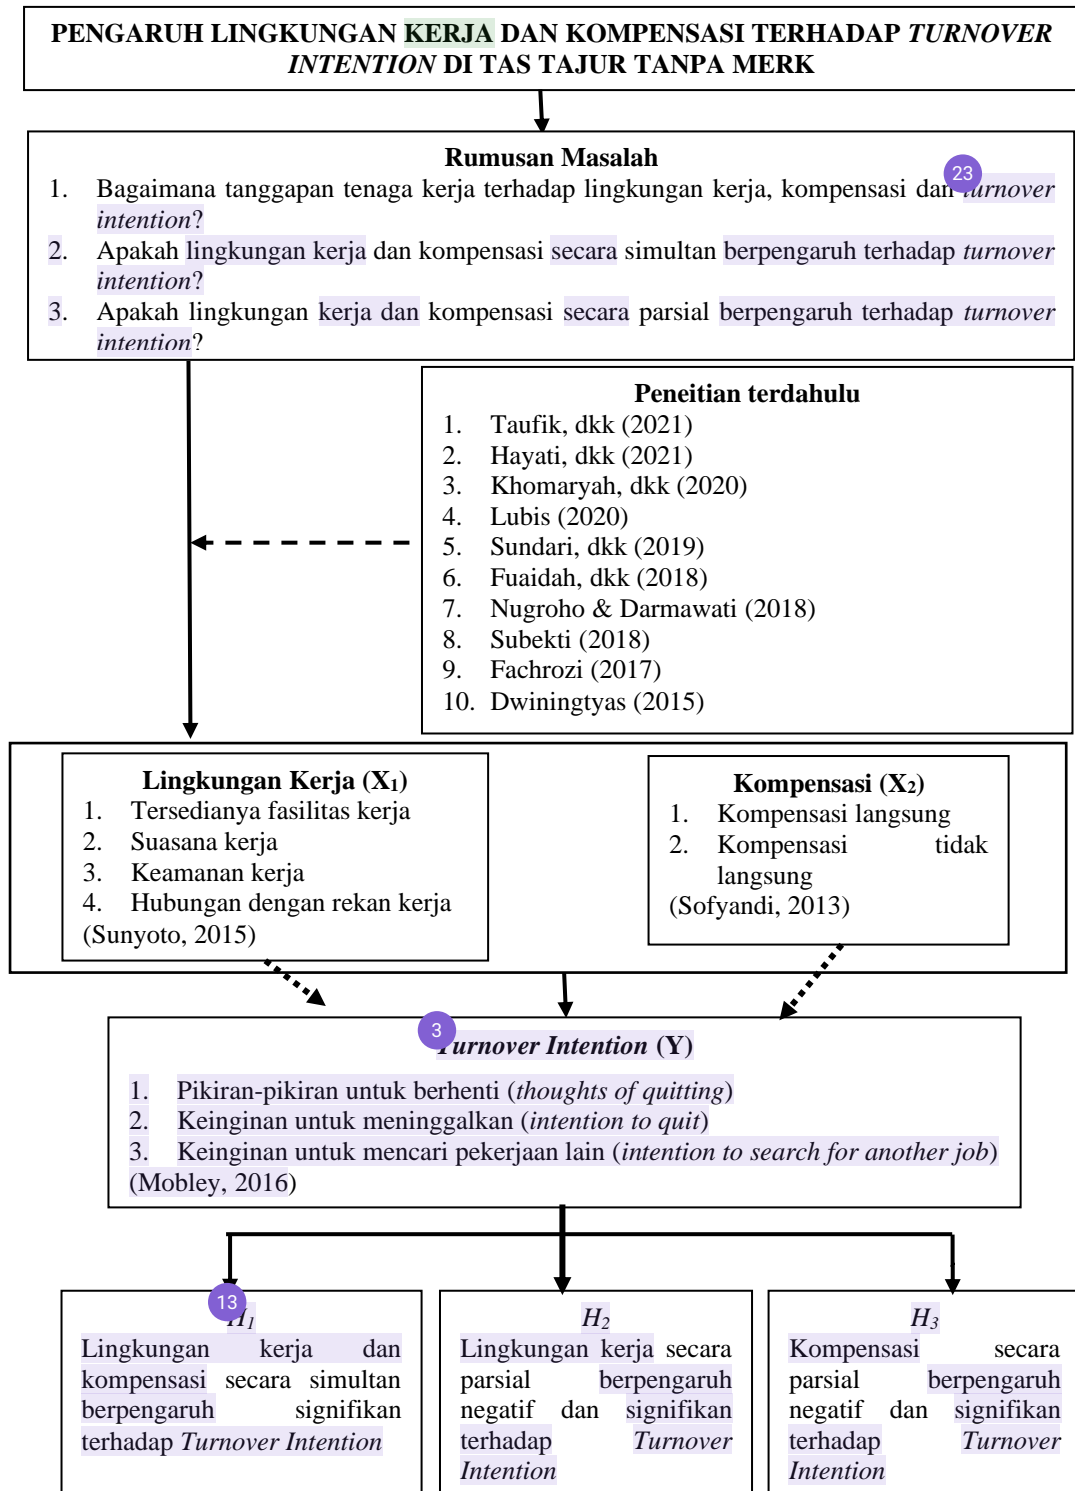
PENGARUH LINGKUNGAN KERJA DAN KOMPENSASI TERHADAP *TURNOVER INTENTION* DI TAS TAJUR TANPA MERK

Rumusan Masalah
1. Bagaimana tanggapan tenaga kerja terhadap lingkungan kerja, kompensasi dan 23 turnover intention?
2. Apakah lingkungan kerja dan kompensasi secara simultan berpengaruh terhadap turnover intention?
3. Apakah lingkungan kerja dan kompensasi secara parsial berpengaruh terhadap turnover intention?

Peneitian terdahulu
1. Taufik, dkk (2021)
2. Hayati, dkk (2021)
3. Khomaryah, dkk (2020)
4. Lubis (2020)
5. Sundari, dkk (2019)
6. Fuaidah, dkk (2018)
7. Nugroho & Darmawati (2018)
8. Subekti (2018)
9. Fachrozi (2017)
10. Dwiningtyas (2015)

Lingkungan Kerja ($X_1$)
1. Tersedianya fasilitas kerja
2. Suasana kerja
3. Keamanan kerja
4. Hubungan dengan rekan kerja
(Sunyoto, 2015)

Kompensasi ($X_2$)
1. Kompensasi langsung
2. Kompensasi tidak langsung
(Sofyandi, 2013)

3 Turnover Intention (Y)
1. Pikiran-pikiran untuk berhenti (thoughts of quitting)
2. Keinginan untuk meninggalkan (intention to quit)
3. Keinginan untuk mencari pekerjaan lain (intention to search for another job)
(Mobley, 2016)

13 $H_1$
Lingkungan kerja dan kompensasi secara simultan berpengaruh signifikan terhadap Turnover Intention

$H_2$
Lingkungan kerja secara parsial berpengaruh negatif dan signifikan terhadap Turnover Intention

$H_3$
Kompensasi secara parsial berpengaruh negatif dan signifikan terhadap Turnover Intention